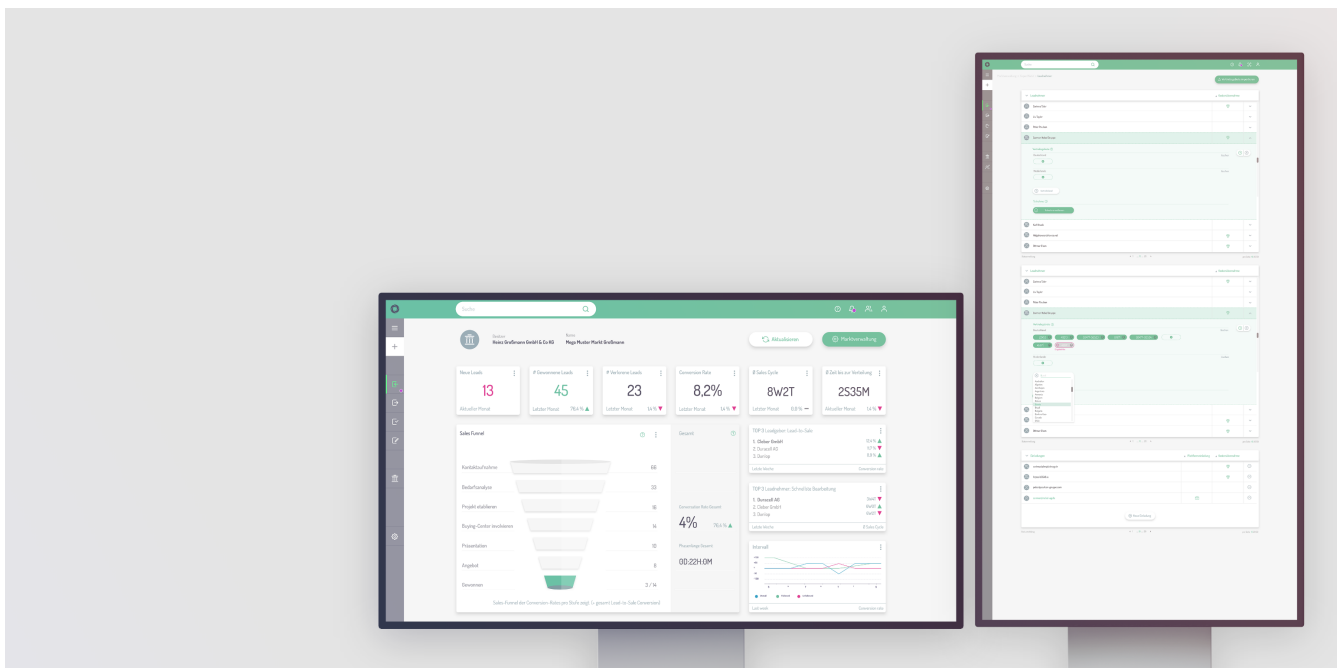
Suche

Kunde
Heinz Großmann GmbH & Co KG

Markt
Mega Muster Markt Großmann

Aktualisieren

Marktverwaltung

Neue Leads
13
Aktueller Monat

# Gewonnene Leads
45
Letzter Monat 78,4 %

# Verlorene Leads
23
Letzter Monat 14 %

Conversion Rate
8,2%
Letzter Monat 1,4 %

Ø Sales Cycle
8W2T
Letzter Monat 0,0 %

Ø Zeit bis zur Verteilung
2S35M
Aktueller Monat 1,4 %

Sales Funnel

Kontaktaufnahme 66
Bedarfsanalyse 33
Projekt etablieren 16
Buying-Center involvieren 14
Preisverhandlungen 13
Angebot 0
Gewonnen 3 / 14

Sales-Funnel des Conversion-Rates pro Stufe zeigt, (= gesamt Lead-to-Sale Conversion)

Gesamt

Conversion Rate Gesamt
4%
78,4 %

Phasenlänge Gesamt
00:22H:0M

TOP 3 Lead geber: Lead-to-Sale
1. Obiker GmbH
2. Duracell AG
3. Dunlop
Letzte Woche
Zeitraum wählen

TOP 3 Leadnehmer: Schnellste Bearbeitung
1. Duracell AG
2. Obiker GmbH
3. Dunlop
Letzte Woche
Ø Sales Cycle

Intervall
Letzte Woche
Zeitraum wählen